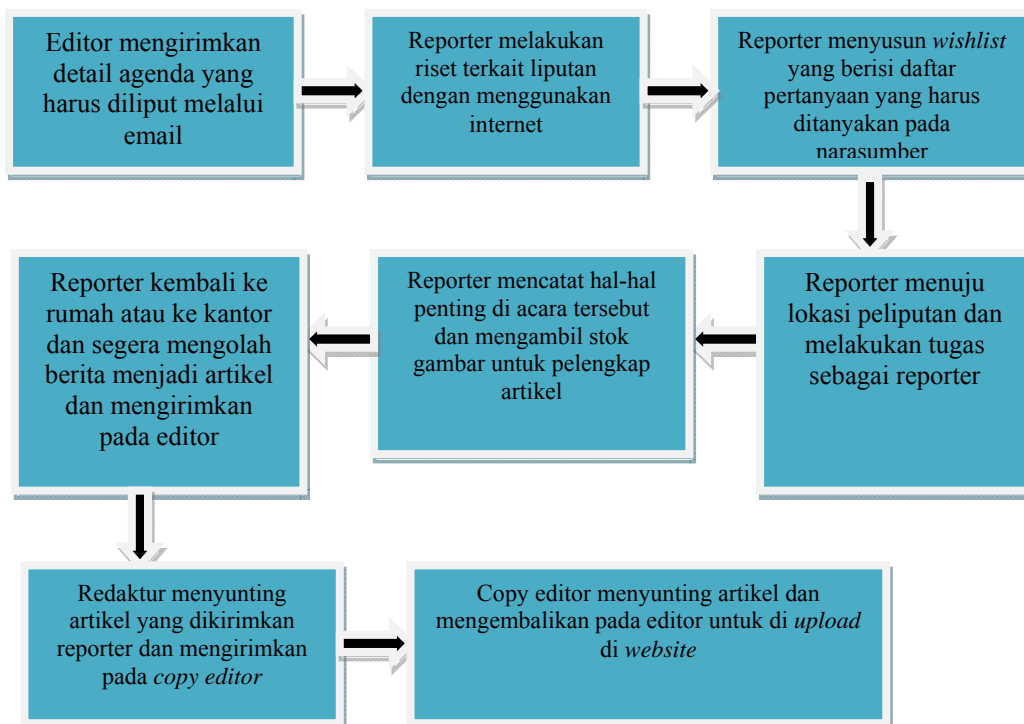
Editor mengirimkan detail agenda yang harus diliput melalui email

Reporter melakukan riset terkait liputan dengan menggunakan internet

Reporter menyusun *wishlist* yang berisi daftar pertanyaan yang harus ditanyakan pada narasumber

Reporter menuju lokasi peliputan dan melakukan tugas sebagai reporter

Reporter mencatat hal-hal penting di acara tersebut dan mengambil stok gambar untuk pelengkap artikel

Reporter kembali ke rumah atau ke kantor dan segera mengolah berita menjadi artikel dan mengirimkan pada editor

Redaktur menyunting artikel yang dikirimkan reporter dan mengirimkan pada *copy editor*

Copy editor menyunting artikel dan mengembalikan pada editor untuk di *upload* di *website*